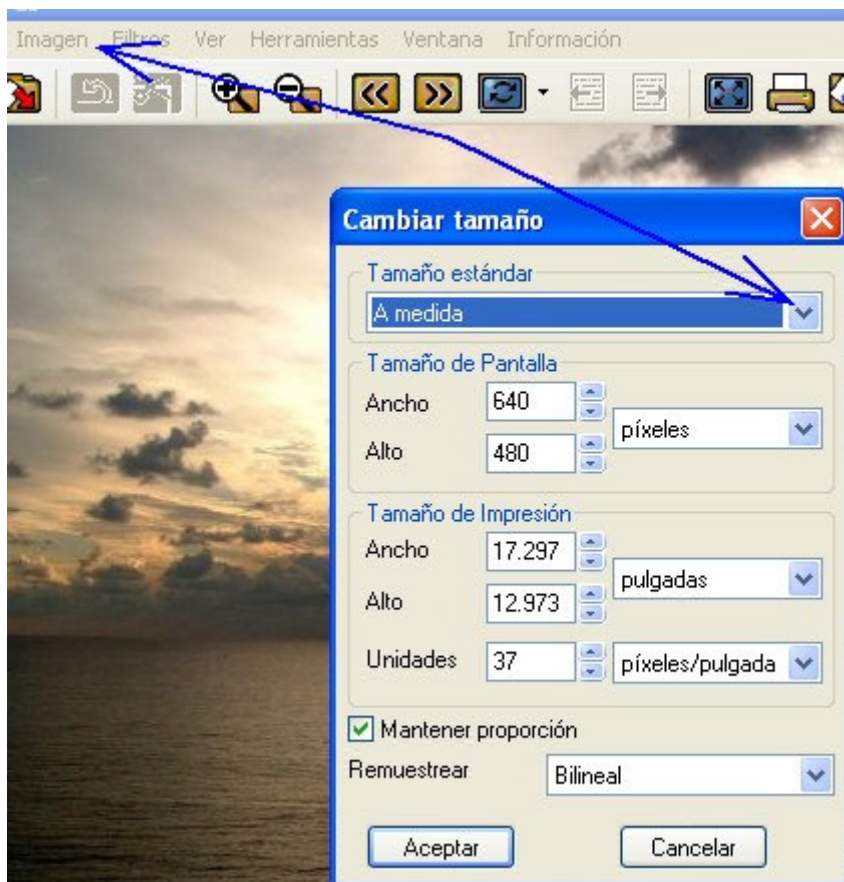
Imagen Filtros Ver Herramientas Ventana Información

Cambiar tamaño

Tamaño estándar
A medida

Tamaño de Pantalla
Ancho 640
Alto 480
píxeles

Tamaño de Impresión
Ancho 17.297
Alto 12.973
pulgadas
Unidades 37
píxeles/pulgada

Mantener proporción

Remuestrear Bilineal

Aceptar Cancelar